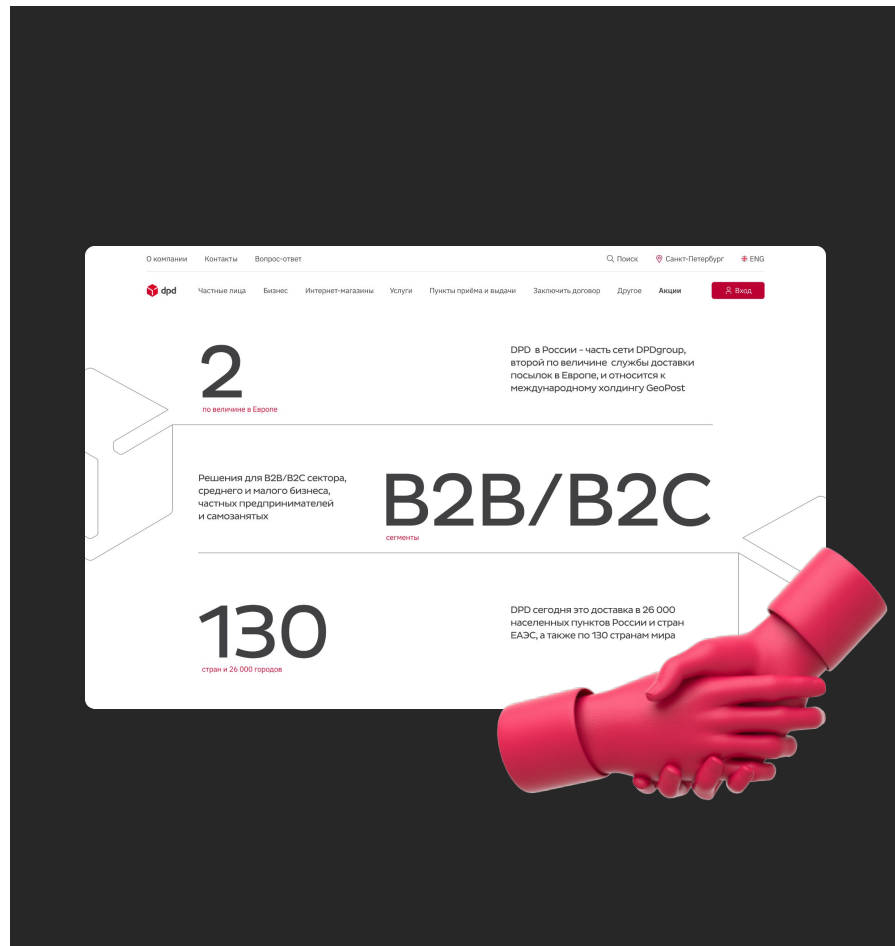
О компании Контакты Вопрос-ответ

Поиск Санкт-Петербург ENG

dpd Частные лица Бизнес Интернет-магазины Услуги Пункты приёма и выдачи Заключить договор Другое Акции Вход

2
по величине в Европе

DPD в России - часть сети DPDgroup, второй по величине службы доставки посылок в Европе, и относится к международному холдингу GeoPost

Решения для B2B/B2C сектора, среднего и малого бизнеса, частных предпринимателей и самозанятых

B2B/B2C
сегменты

130
стран и 26 000 городов

DPD сегодня это доставка в 26 000 населенных пунктов России и стран ЕАЭС, а также по 130 странам мира